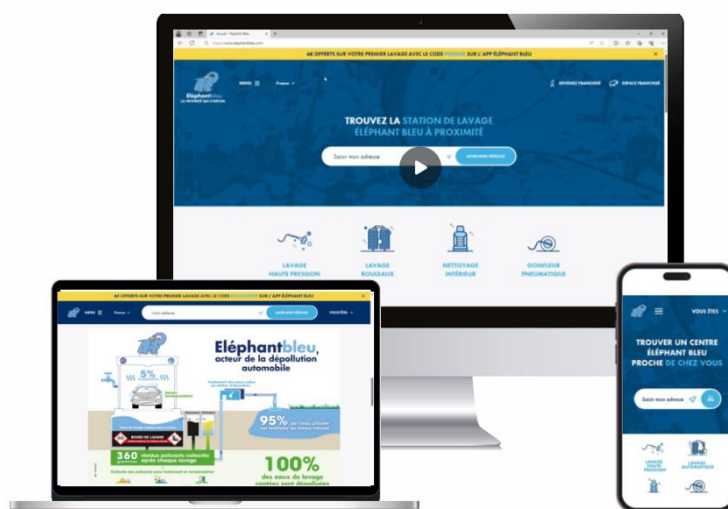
Accueil - Eléphant bleu
https://www.elephantbleu.com

4€ OFFERTS SUR VOTRE PREMIER LAVAGE AVEC LE CODE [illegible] SUR L'APP ÉLÉPHANT BLEU

Eléphantbleu
MENU
France
DEVENEZ FRANCHISÉ
ESPACE FRANCHISÉ

TROUVEZ LA STATION DE LAVAGE ÉLÉPHANT BLEU À PROXIMITÉ

Saisir mon adresse
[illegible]

LAVAGE HAUTE PRESSION
LAVAGE ROULEAUX
NETTOYAGE INTÉRIEUR
GONFLEUR PNEUMATIQUE

4€ OFFERTS SUR VOTRE PREMIER LAVAGE AVEC LE CODE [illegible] SUR L'APP ÉLÉPHANT BLEU

MENU
France
Votre adresse
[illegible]
VOUS ÊTES

Eléphantbleu, acteur de la dépollution automobile

5%

95%
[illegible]

360
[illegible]

100%
des eaux de lavage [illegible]

VOUS ÊTES

TROUVER UN CENTRE ÉLÉPHANT BLEU PROCHE DE CHEZ VOUS

Saisir mon adresse

LAVAGE HAUTE PRESSION
LAVAGE AUTOMATIQUE